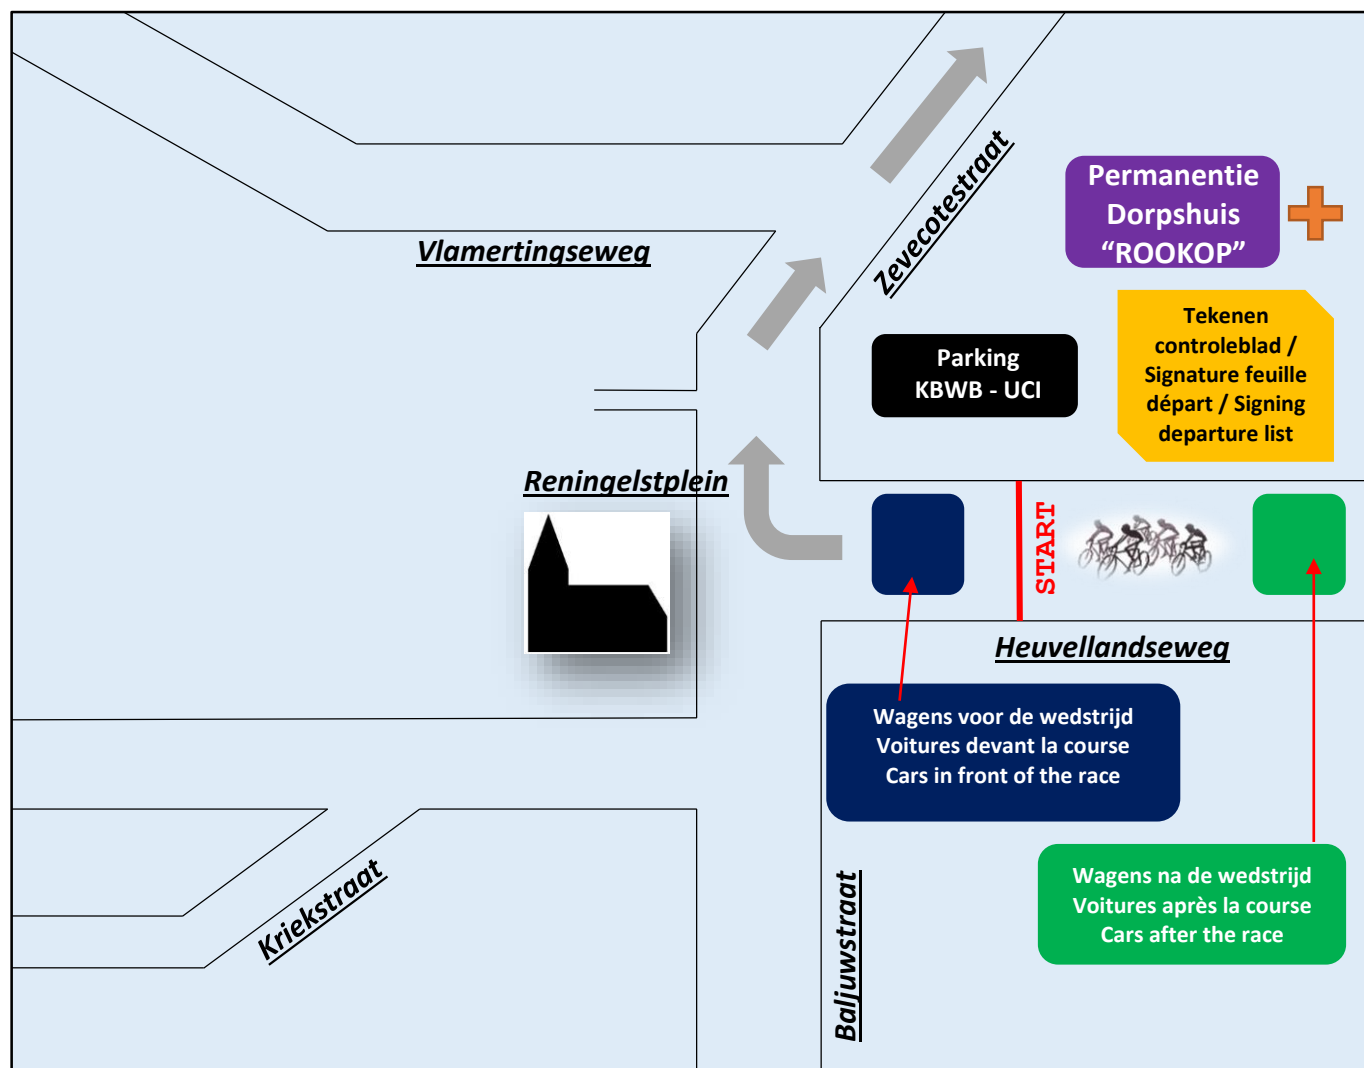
Vlamertingseweg

Zevecotestraat

Permanentie Dorpshuis “ROOKOP”

Tekenen controleblad / Signature feuille départ / Signing departure list

Parking KBWB - UCI

Reningelstplein

START

Heuvellandseweg

Wagens voor de wedstrijd
Voitures devant la course
Cars in front of the race

Kriekstraat

Baljuwstraat

Wagens na de wedstrijd
Voitures après la course
Cars after the race